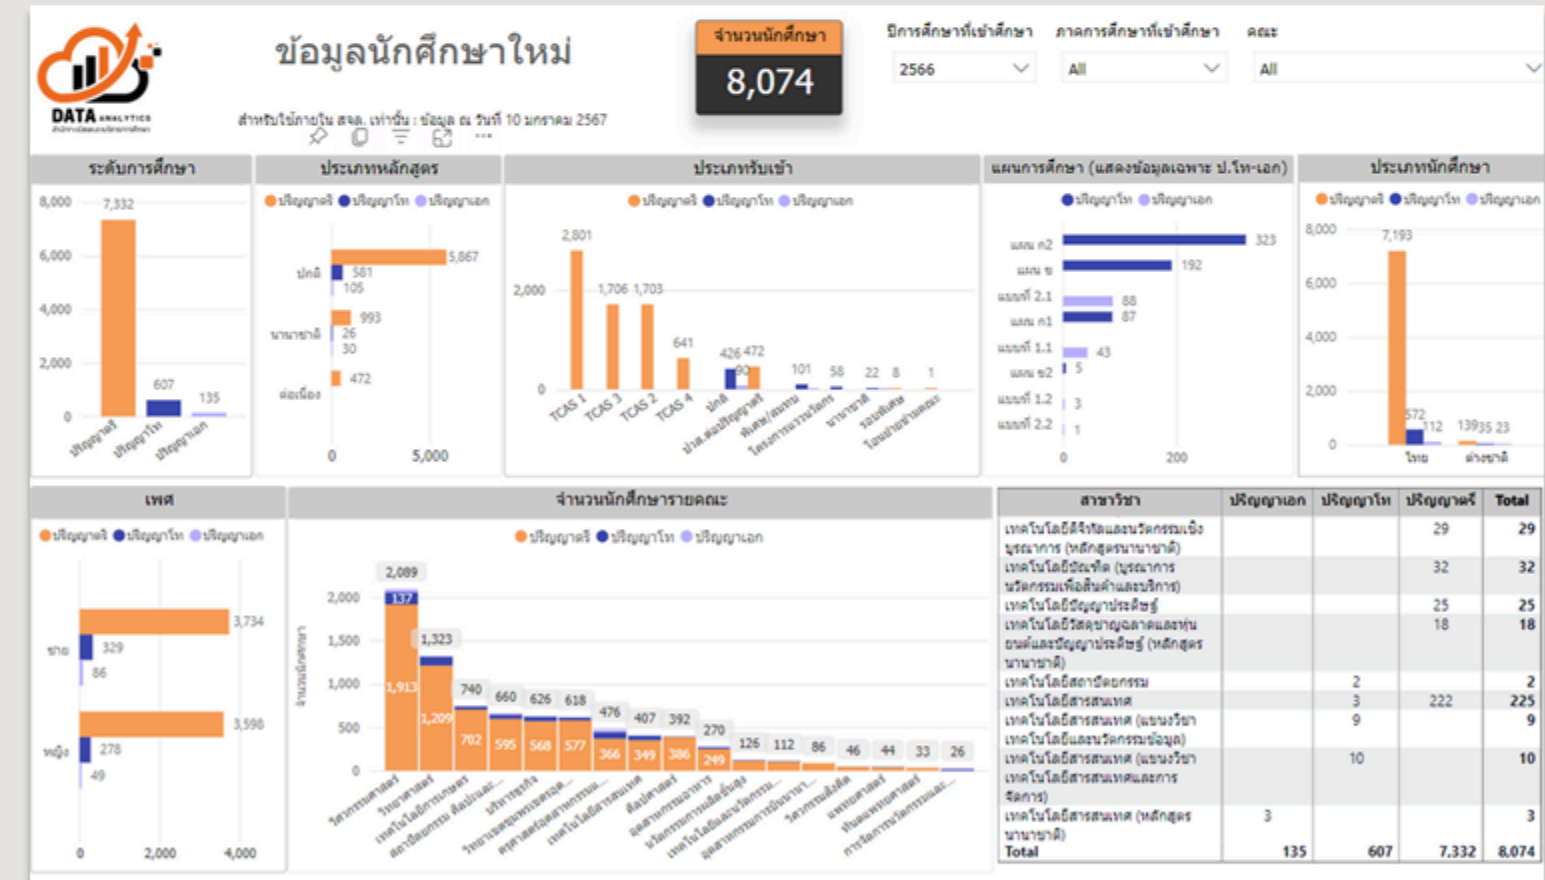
DATA ANALYTICS

ข้อมูลนักศึกษาใหม่

สำหรับใช้ภายใน สจล. เท่านั้น : ข้อมูล ณ วันที่ 10 มกราคม 2567

จำนวนนักศึกษา
8,074

ปีการศึกษาที่เข้าศึกษา
2566

ภาคการศึกษาที่เข้าศึกษา
All

คณะ
All

ระดับการศึกษา
8,000
6,000
4,000
2,000
0
7,332
607
135
ปริญญาตรี
ปริญญาโท
ปริญญาเอก

ประเภทหลักสูตร
ปริญญาตรี ปริญญาโท ปริญญาเอก
ปกติ 5,867 581 105
นานาชาติ 993 26 30
ต่อเนื่อง 472
0
5,000

ประเภทรับเข้า
ปริญญาตรี ปริญญาโท ปริญญาเอก
2,000
0
2,801
1,706
1,703
641
426
472
101
58
22
8
1
TCAS 1
TCAS 3
TCAS 2
TCAS 4
ปกติ
ปวส.ต่อปริญญาตรี
พิเศษ/สมทบ
โครงการพิเศษ
นานาชาติ
รอบพิเศษ
โอนย้ายสถานศึกษา

แผนการศึกษา (แสดงข้อมูลเฉพาะ ป.โท-เอก)
ปริญญาโท ปริญญาเอก
แผน ก2 323
แผน ข 192
แบบที่ 2.1 88
แผน ก1 87
แบบที่ 1.1 43
แผน ข2 5
แบบที่ 1.2 3
แบบที่ 2.2 1
0
200

ประเภทนักศึกษา
ปริญญาตรี ปริญญาโท ปริญญาเอก
8,000
6,000
4,000
2,000
0
7,193
572
112
139
35
23
ไทย
ต่างชาติ

เพศ
ปริญญาตรี ปริญญาโท ปริญญาเอก
ชาย 3,734 329 86
หญิง 3,598 278 49
0
2,000
4,000

จำนวนนักศึกษารายคณะ
ปริญญาตรี ปริญญาโท ปริญญาเอก
จำนวนนักศึกษา
2,000
1,500
1,000
500
0
2,089
137
1,913
1,323
1,209
740
702
660
595
626
568
618
577
476
366
407
349
392
386
270
249
126
112
86
46
44
33
26
วิศวกรรมศาสตร์
วิทยาศาสตร์
เทคโนโลยีการเกษตร
สถาปัตยกรรม ศิลปและ...
บริหารธุรกิจ
วิทยาลัยนวัตกรรมการผลิต...
ครุศาสตร์อุตสาหกรรมและ...
เทคโนโลยีสารสนเทศ
ศิลปศาสตร์
อุตสาหกรรมอาหาร
นวัตกรรมการจัดการเกษตร
เทคโนโลยีและนวัตกรรม...
อุตสาหกรรมการบินนานา...
วิศวกรรมสังคีต
แพทยศาสตร์
ทันตแพทยศาสตร์
การจัดการวิศวกรรมและ...

| สาขาวิชา | ปริญญาเอก | ปริญญาโท | ปริญญาตรี | Total |
|---|---|---|---|---|
| เทคโนโลยีดิจิทัลและนวัตกรรมเชิงบูรณาการ (หลักสูตรนานาชาติ) | | | 29 | 29 |
| เทคโนโลยีบัณฑิต (บูรณาการนวัตกรรมเพื่อสินค้าและบริการ) | | | 32 | 32 |
| เทคโนโลยีปัญญาประดิษฐ์ | | | 25 | 25 |
| เทคโนโลยีวัสดุขาญฉลาดและหุ่นยนต์และปัญญาประดิษฐ์ (หลักสูตรนานาชาติ) | | | 18 | 18 |
| เทคโนโลยีสถาปัตยกรรม | | 2 | | 2 |
| เทคโนโลยีสารสนเทศ | | 3 | 222 | 225 |
| เทคโนโลยีสารสนเทศ (แขนงวิชาเทคโนโลยีและนวัตกรรมข้อมูล) | | 9 | | 9 |
| เทคโนโลยีสารสนเทศ (แขนงวิชาเทคโนโลยีสารสนเทศและการจัดการ) | | 10 | | 10 |
| เทคโนโลยีสารสนเทศ (หลักสูตรนานาชาติ) | 3 | | | 3 |
| Total | 135 | 607 | 7,332 | 8,074 |